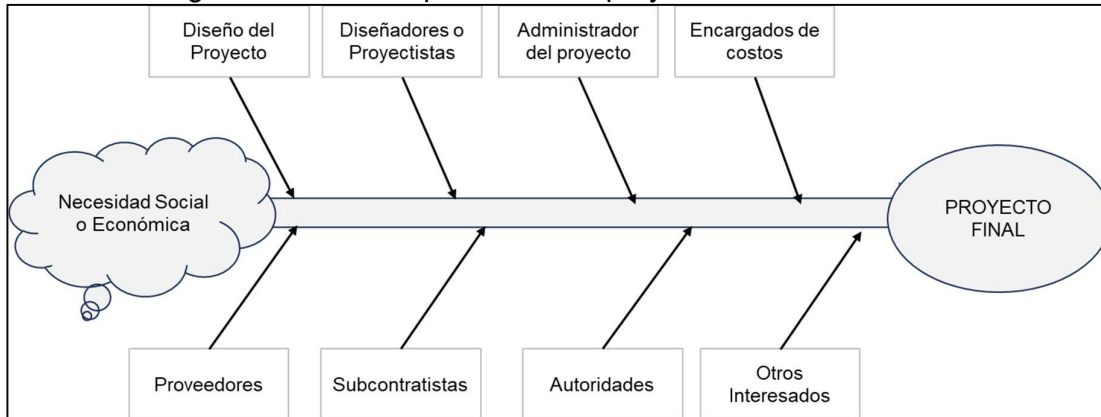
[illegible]

Diseño del Proyecto

Diseñadores o Proyectistas

Administrador del proyecto

Encargados de costos

Necesidad Social o Económica

PROYECTO FINAL

Proveedores

Subcontratistas

Autoridades

Otros Interesados